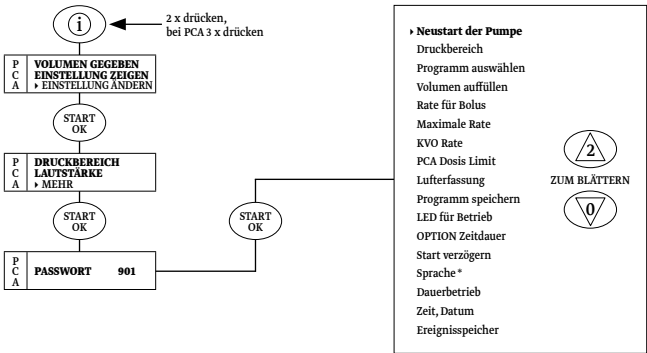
i

2 x drücken, bei PCA 3 x drücken

P
C
A

VOLUMEN GEGEBEN
EINSTELLUNG ZEIGEN
‣ EINSTELLUNG ÄNDERN

START
OK

P
C
A

DRUCKBEREICH
LAUTSTÄRKE
‣ MEHR

START
OK

P
C
A

PASSWORT 901

START
OK

‣ Neustart der Pumpe
Druckbereich
Programm auswählen
Volumen auffüllen
Rate für Bolus
Maximale Rate
KVO Rate
PCA Dosis Limit
Lufterfassung
Programm speichern
LED für Betrieb
OPTION Zeitdauer
Start verzögern
Sprache *
Dauerbetrieb
Zeit, Datum
Ereignisspeicher

2
ZUM BLÄTTERN
0